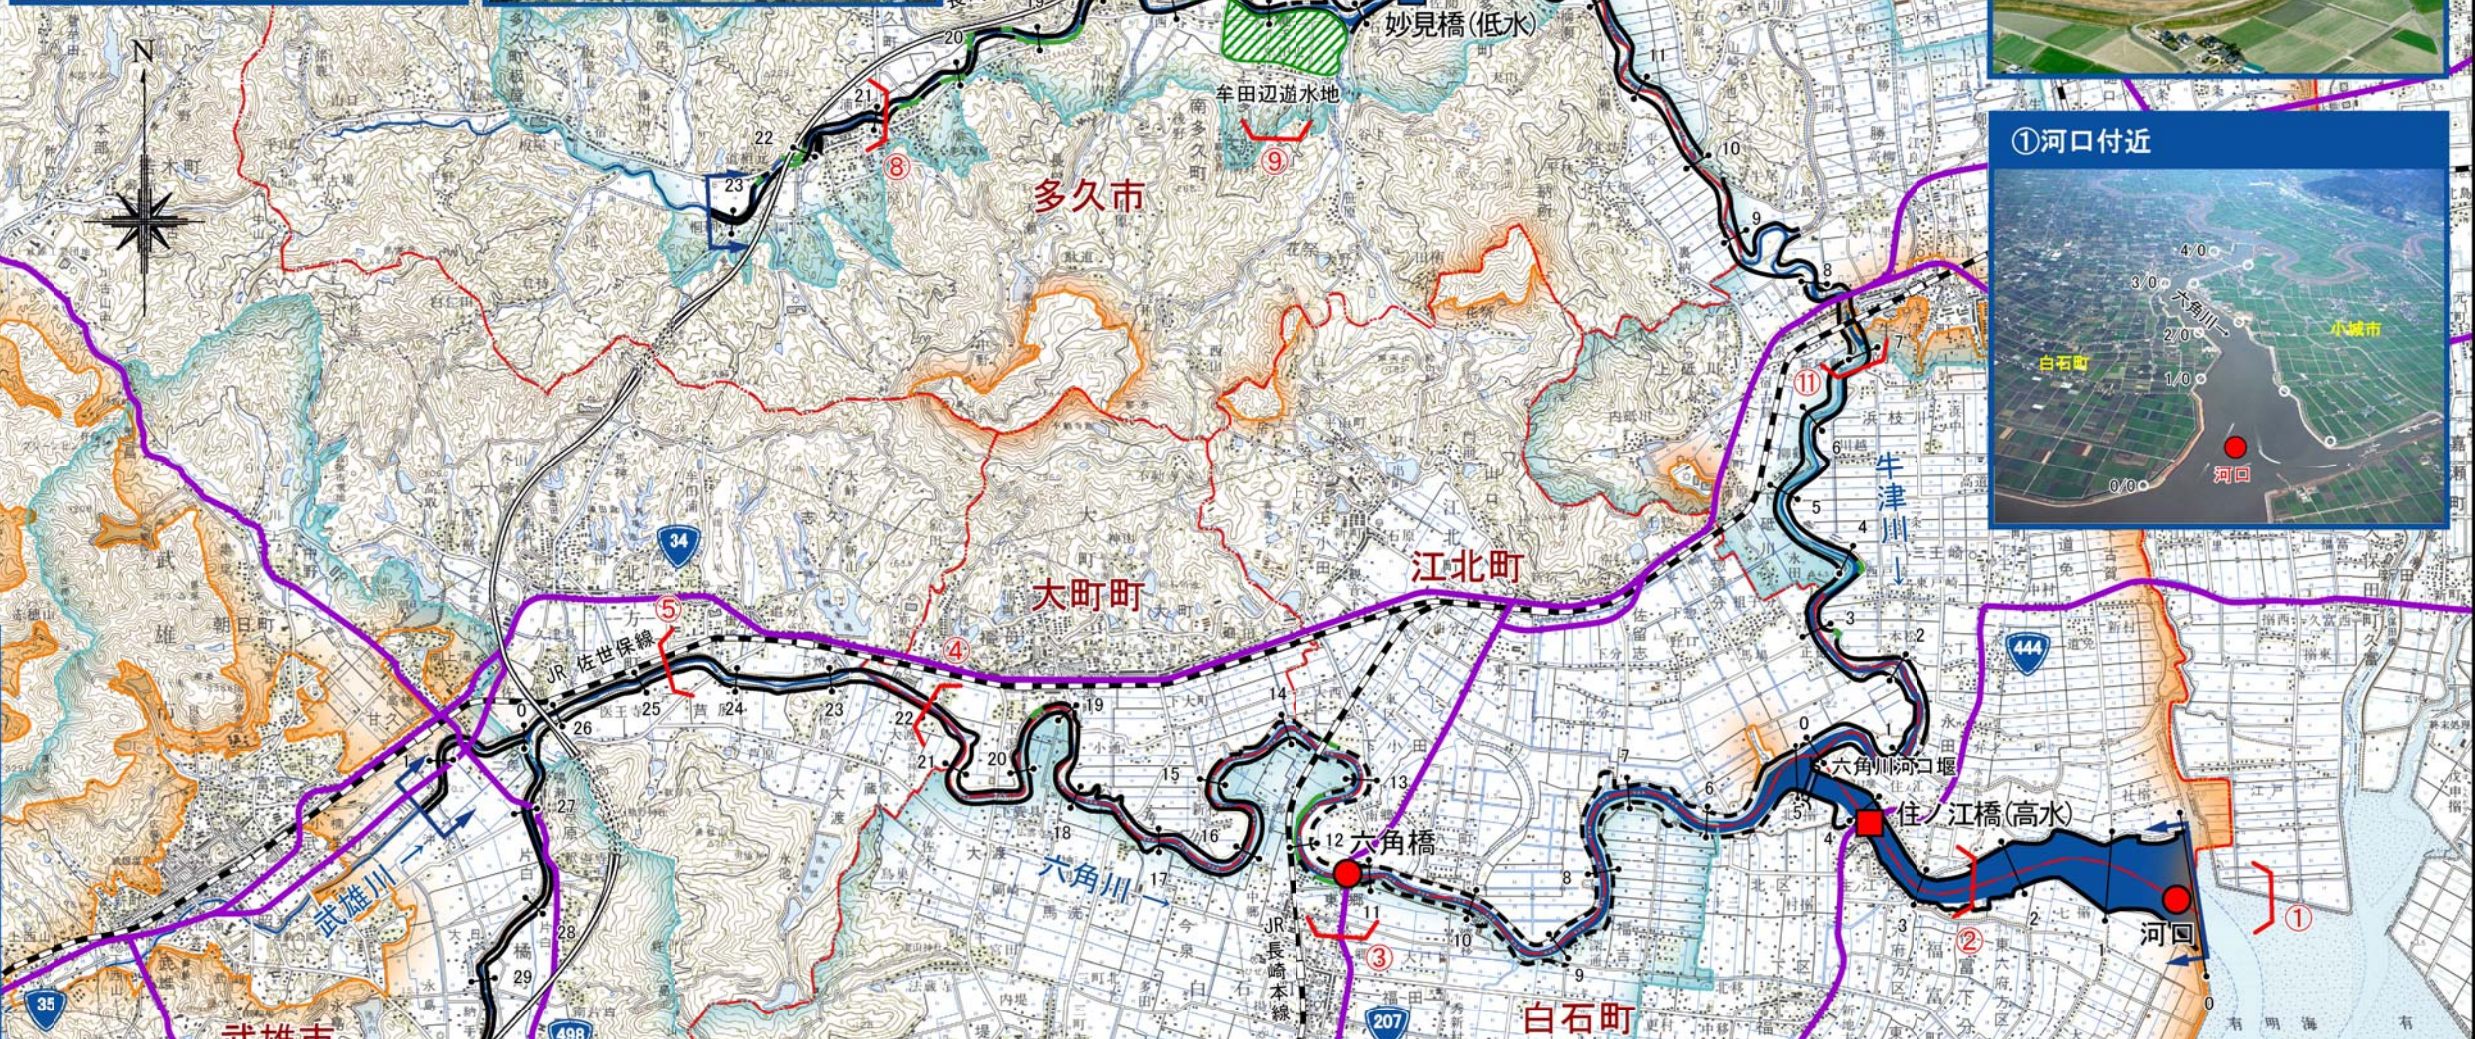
妙見橋(低水)

牟田辺遊水地

⑨

⑧

多久市

N

①河口付近

4.0

3.0

六角川

2.0

小城市

白石町

1.0

河口

0.0

⑪

牛津川

34

大町町

江北町

⑤

JR佐世保線

④

444

六角川河口堰

住ノ江橋(高水)

六角橋

六角川

③

JR長崎本線

②

河口

①

武雄川

35

498

207

白石町

武雄市